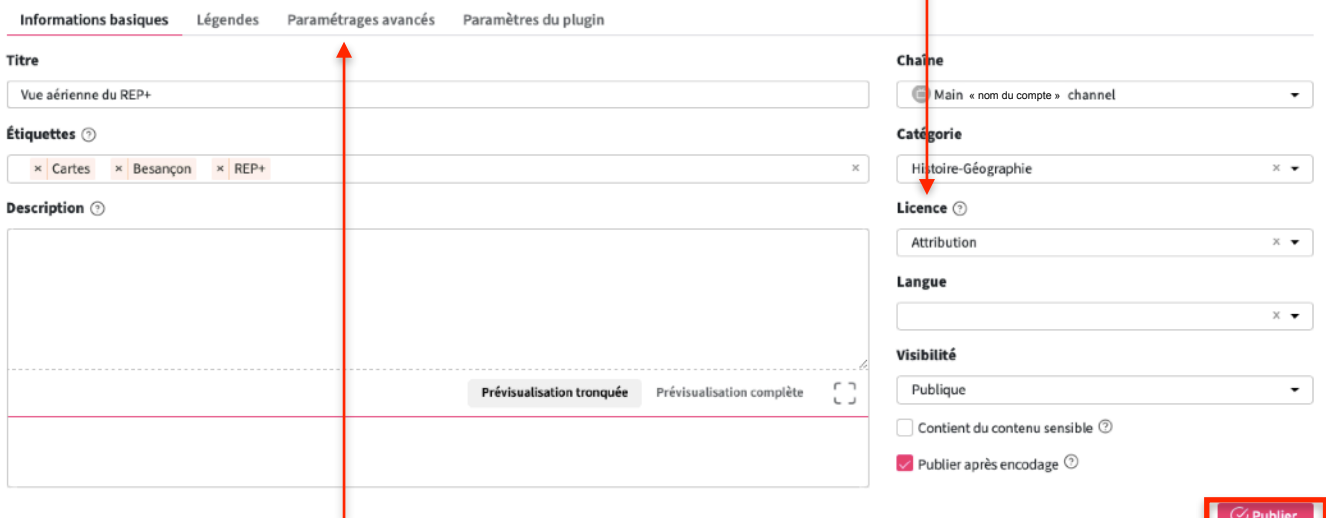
Informations basiques Légendes Paramétrages avancés Paramètres du plugin

Titre

Vue aérienne du REP+

Étiquettes

× Cartes × Besançon × REP+

Description

Prévisualisation tronquée Prévisualisation complète

Chaîne

Main « nom du compte » channel

Catégorie

Histoire-Géographie

Licence

Attribution

Langue

Visibilité

Publique

Contient du contenu sensible

Publier après encodage

Publier